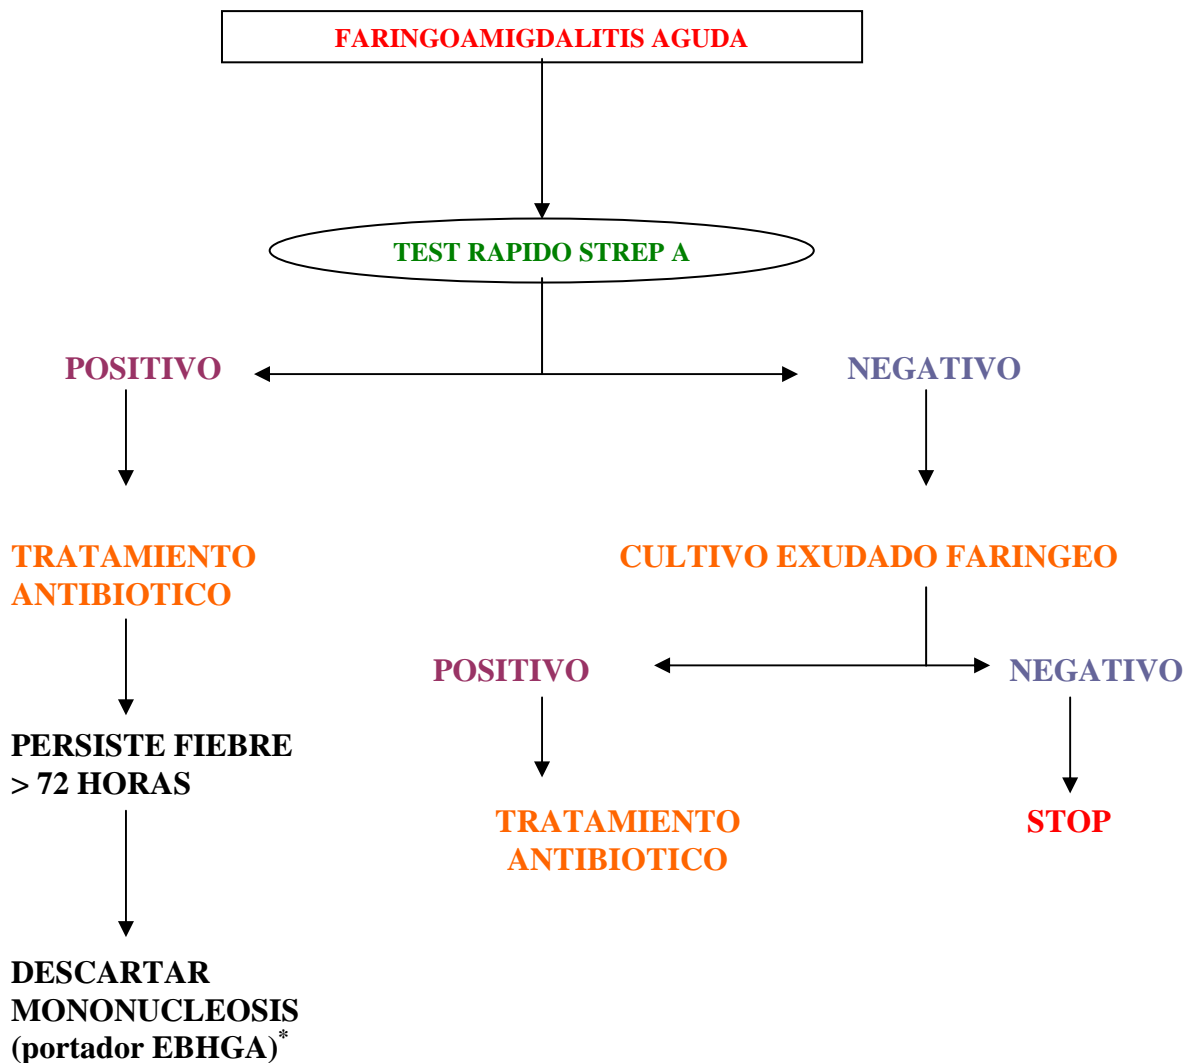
FARINGOAMIGDALITIS AGUDA

TEST RAPIDO STREP A

POSITIVO

NEGATIVO

TRATAMIENTO ANTIBIOTICO

CULTIVO EXUDADO FARINGEO

POSITIVO

NEGATIVO

PERSISTE FIEBRE > 72 HORAS

TRATAMIENTO ANTIBIOTICO

STOP

DESCARTAR MONONUCLEOSIS (portador EBHGA)$^*$